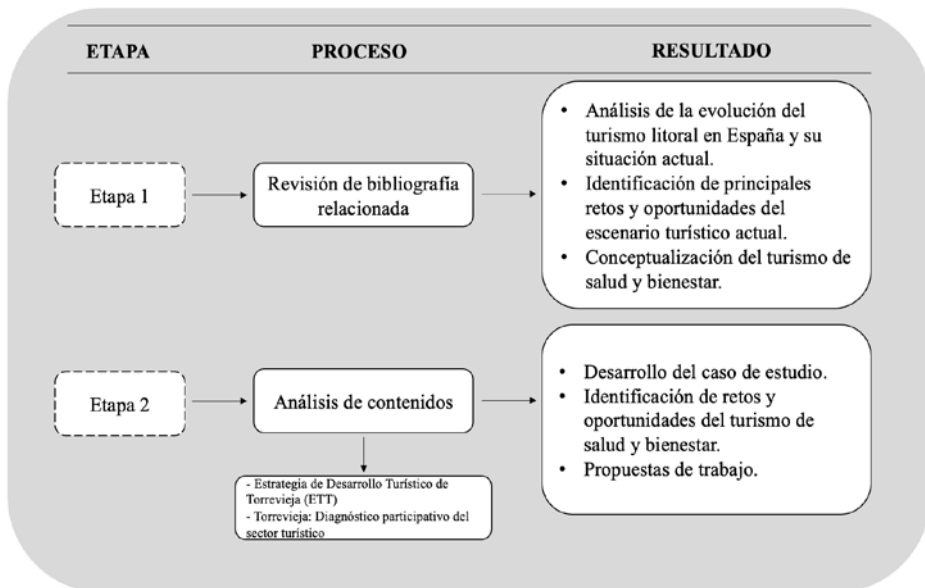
ETAPA

PROCESO

RESULTADO

Etapa 1

Revisión de bibliografía relacionada

• Análisis de la evolución del turismo litoral en España y su situación actual.
• Identificación de principales retos y oportunidades del escenario turístico actual.
• Conceptualización del turismo de salud y bienestar.

Etapa 2

Análisis de contenidos

• Desarrollo del caso de estudio.
• Identificación de retos y oportunidades del turismo de salud y bienestar.
• Propuestas de trabajo.

- Estrategia de Desarrollo Turístico de Torrevieja (ETT)
- Torrevieja: Diagnóstico participativo del sector turístico